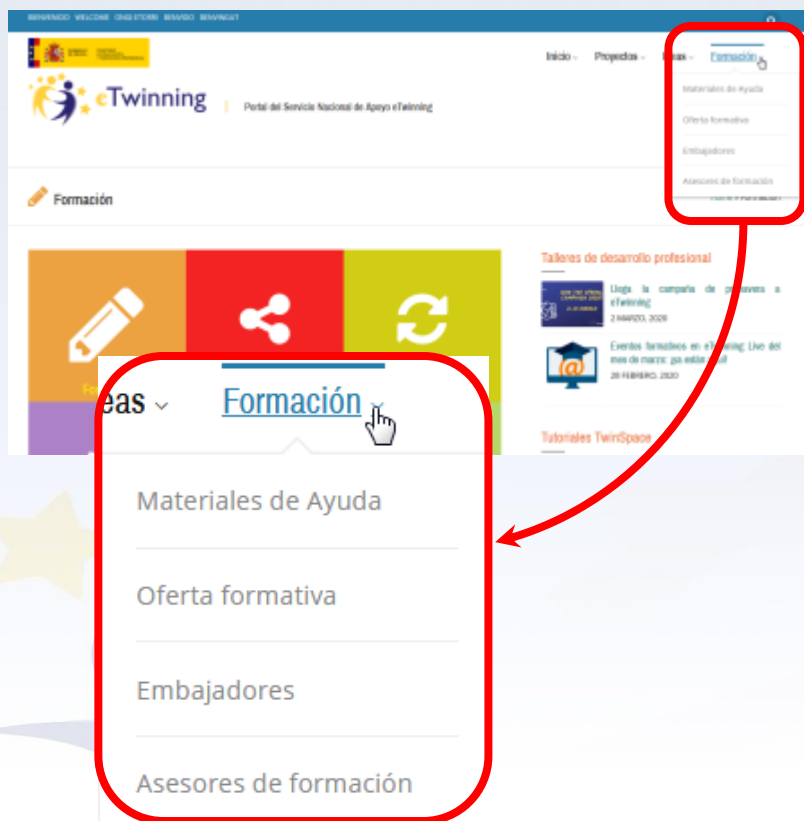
BIENVENIDO WELCOME ONGI ETORRI BENVIDO BENVINGUT

eTwinning | Portal del Servicio Nacional de Apoyo eTwinning

Inicio Proyectos Ideas Formación

Materiales de Ayuda
Oferta formativa
Embajadores
Asesores de formación

Formación

Home / Formación

Talleres de desarrollo profesional

Llega la campaña de primavera a eTwinning
2 MARZO, 2020

Eventos formativos en eTwinning: Live del mes de marzo: ¡ya están aquí!
28 FEBRERO, 2020

Tutoriales TwinSpace

Fo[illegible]

eas Formación

Materiales de Ayuda

Oferta formativa

Embajadores

Asesores de formación